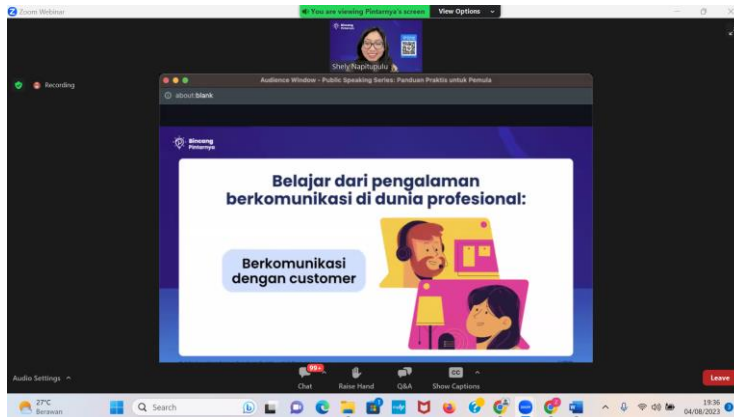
Zoom Webinar

You are viewing Pintarnya's screen View Options

Bincang Pintarnya

Shely Napitupulu

Recording

Audience Window - Public Speaking Series: Panduan Praktis untuk Pemula

about:blank

Bincang Pintarnya

Belajar dari pengalaman berkomunikasi di dunia profesional:

Berkomunikasi dengan customer

Audio Settings

99+
Chat

Raise Hand

Q&A

CC
Show Captions

Leave

27°C
Berawan

Search

19:36
04/08/2023